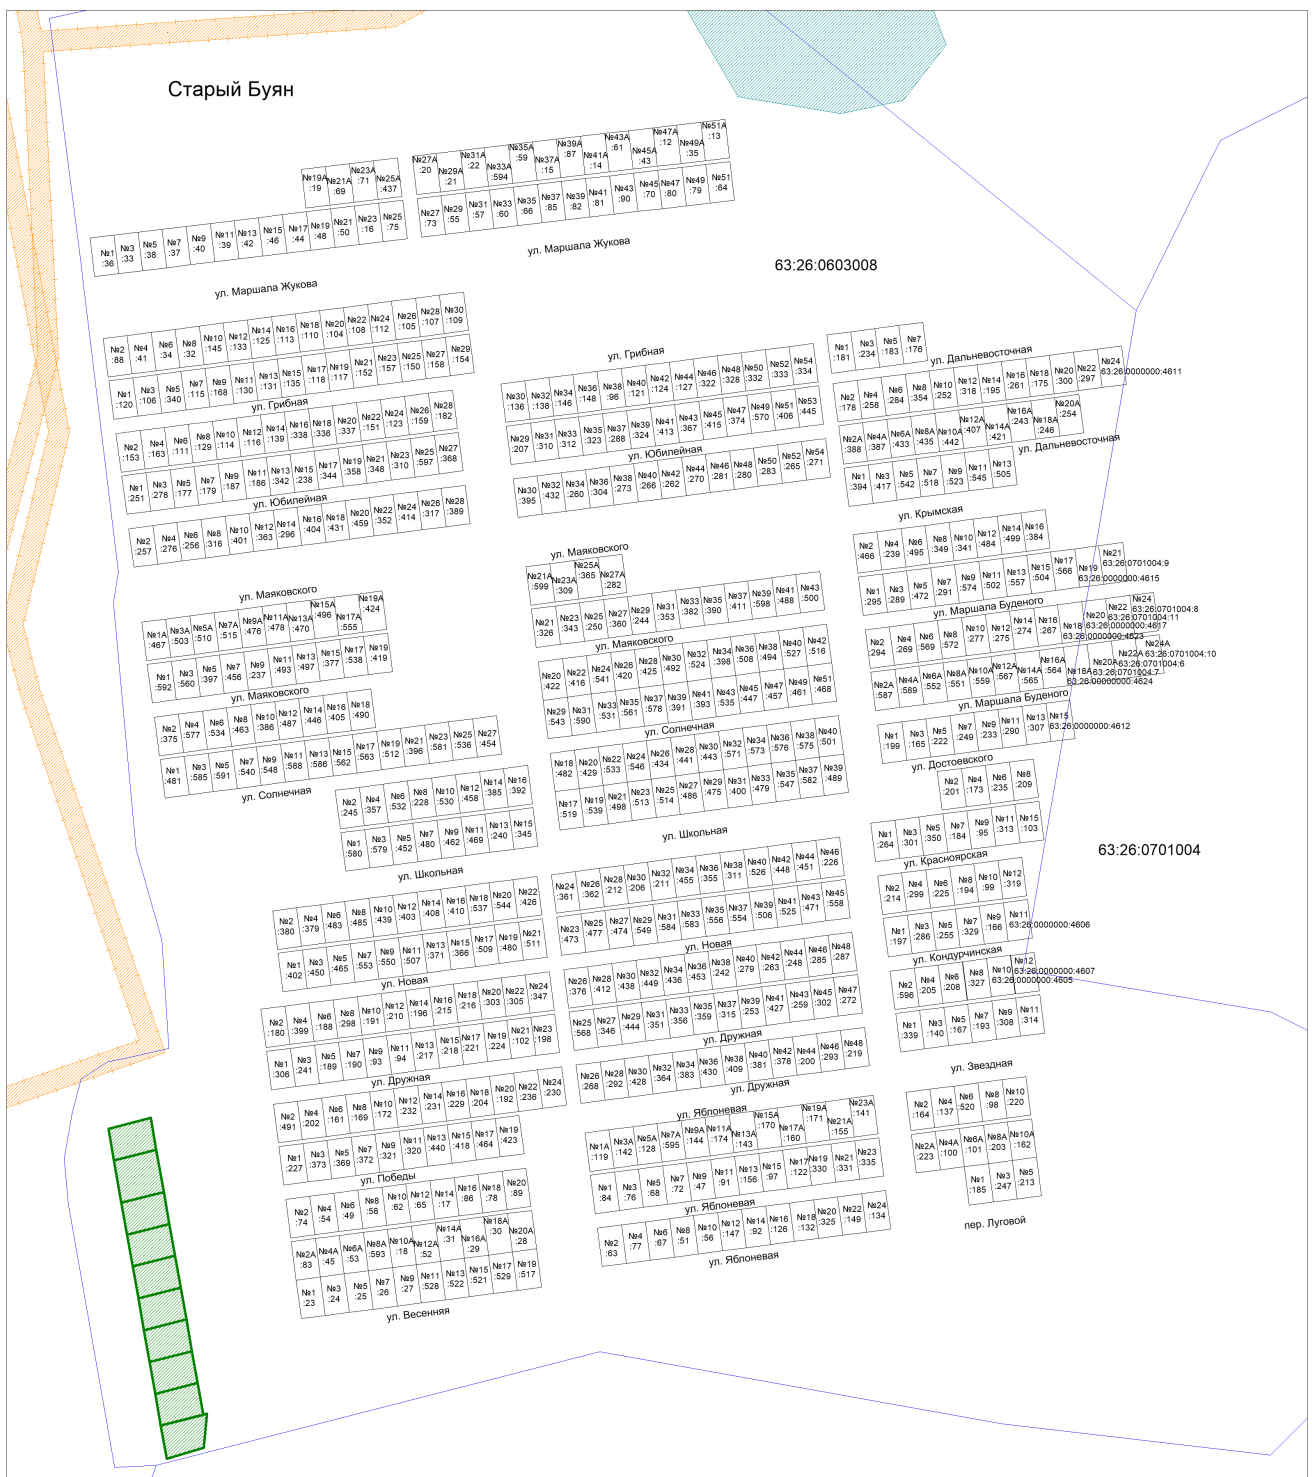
Старый Буян

63:26:0603008

63:26:0701004

ул. Маршала Жукова
ул. Маршала Жукова
ул. Грибная
ул. Грибная
ул. Юбилейная
ул. Юбилейная
ул. Маяковского
ул. Маяковского
ул. Маяковского
ул. Маяковского
ул. Солнечная
ул. Солнечная
ул. Школьная
ул. Школьная
ул. Новая
ул. Новая
ул. Дружная
ул. Дружная
ул. Дружная
ул. Победы
ул. Весенняя
ул. Яблоневая
ул. Яблоневая
ул. Яблоневая
ул. Дальневосточная
ул. Дальневосточная
ул. Крымская
ул. Маршала Буденого
ул. Маршала Буденого
ул. Достоевского
ул. Красноярская
ул. Кондурчинская
ул. Звездная
пер. Луговой

63:26:0701004:9
63:26:0000000:4615
63:26:0701004:8
63:26:0701004:11
63:26:0000000:4617
63:26:0000000:4623
63:26:0701004:10
63:26:0701004:7
63:26:0701004:6
63:26:0000000:4624
63:26:0000000:4611
63:26:0000000:4612
63:26:0000000:4606
63:26:0000000:4607
63:26:0000000:4605